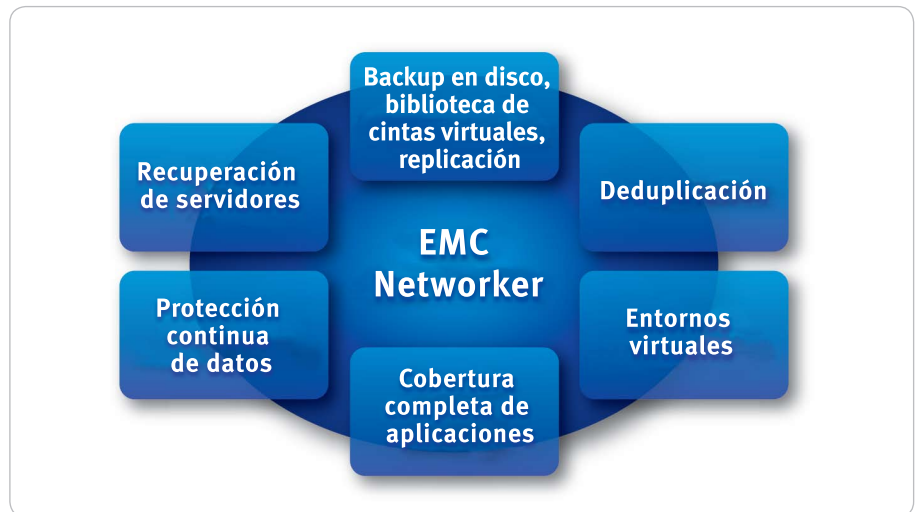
Backup en disco, biblioteca de cintas virtuales, replicación

Recuperación de servidores

Deduplicación

EMC Networker

Protección continua de datos

Entornos virtuales

Cobertura completa de aplicaciones